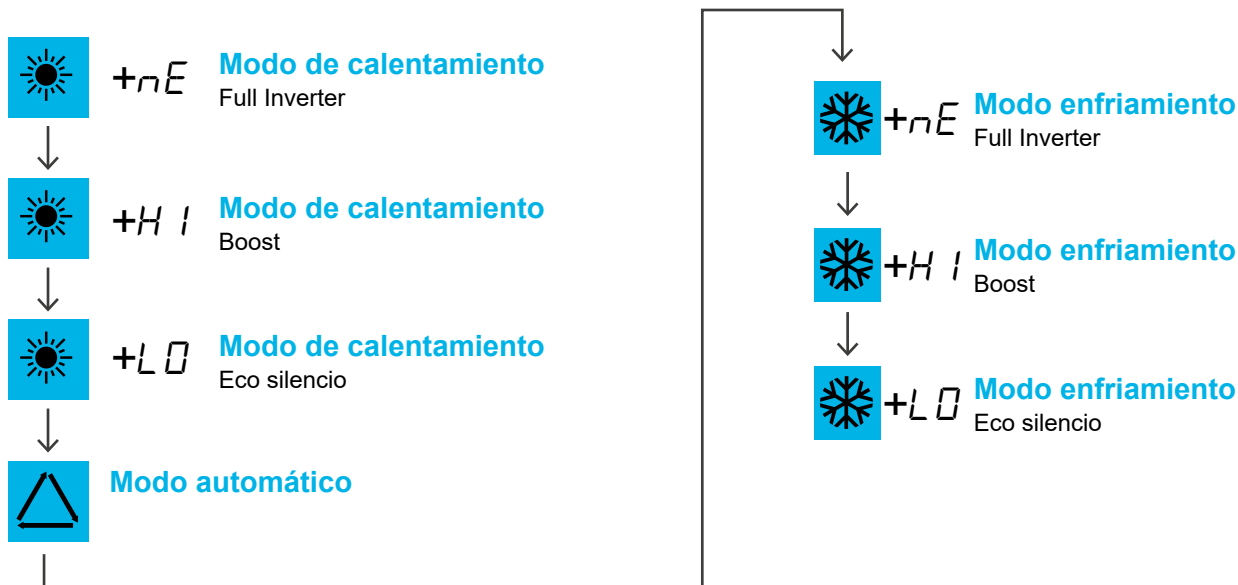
+nE Modo de calentamiento
Full Inverter

+H I Modo de calentamiento
Boost

+L O Modo de calentamiento
Eco silencio

Modo automático

+nE Modo enfriamiento
Full Inverter

+H I Modo enfriamiento
Boost

+L O Modo enfriamiento
Eco silencio